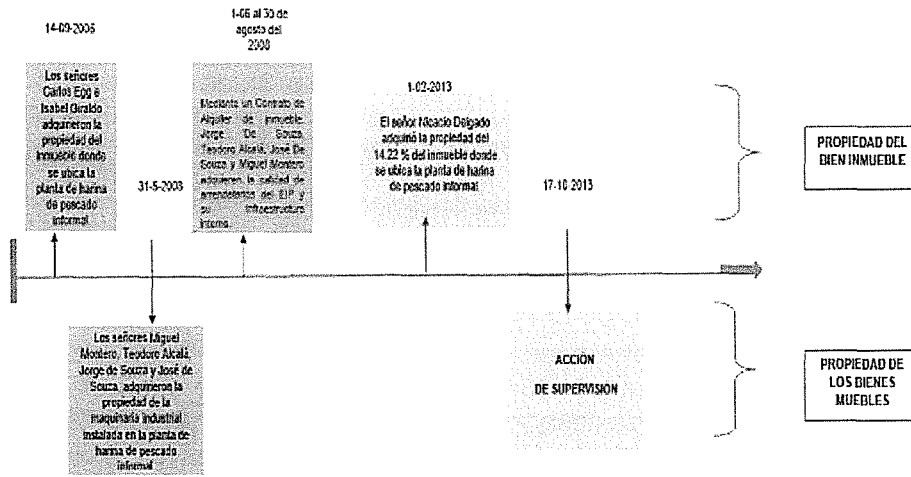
14-09-2006

Los señores Carlos Egg e Isabel Giraldo adquirieron la propiedad del inmueble donde se ubica la planta de harina de pescado informal

31-5-2008

1-06 al 30 de agosto del 2008

Mediante un Contrato de Alquiler de inmueble, Jorge De Souza, Teodoro Alcalá, José De Souza y Miguel Montero adquieren la calidad de arrendatarios del EIP y su infraestructura interna.

1-02-2013

El señor Nicacio Delgado adquirió la propiedad del 14.22 % del inmueble donde se ubica la planta de harina de pescado informal

17-10-2013

PROPIEDAD DEL BIEN INMUEBLE

Los señores Miguel Montero, Teodoro Alcalá, Jorge de Souza y José de Souza, adquieron la propiedad de la maquinaria industrial instalada en la planta de harina de pescado informal

ACCIÓN DE SUPERVISION

PROPIEDAD DE LOS BIENES MUEBLES